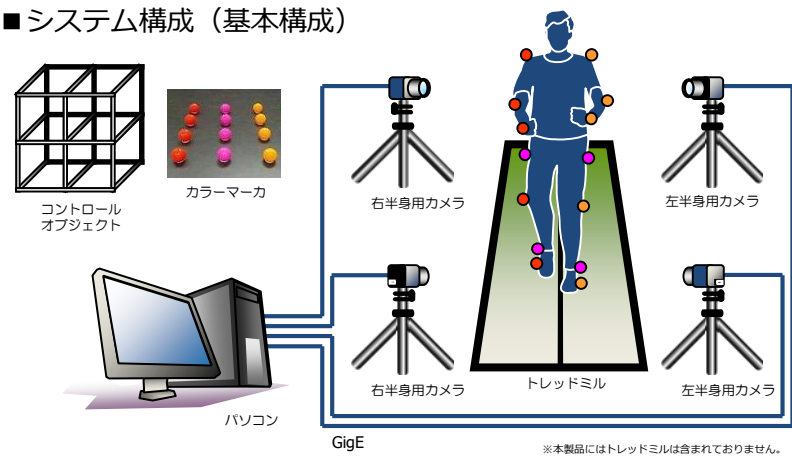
■システム構成（基本構成）

コントロール
オブジェクト

カラーマーカ

右半身用カメラ

左半身用カメラ

右半身用カメラ

トレッドミル

左半身用カメラ

パソコン

GigE

※本製品にはトレッドミルは含まれておりません。